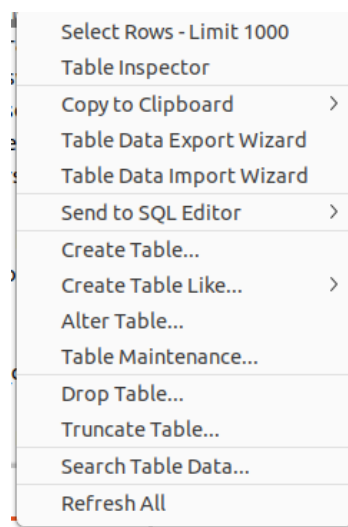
Select Rows - Limit 1000
Table Inspector
Copy to Clipboard >
Table Data Export Wizard
Table Data Import Wizard
Send to SQL Editor >
Create Table...
Create Table Like... >
Alter Table...
Table Maintenance...
Drop Table...
Truncate Table...
Search Table Data...
Refresh All